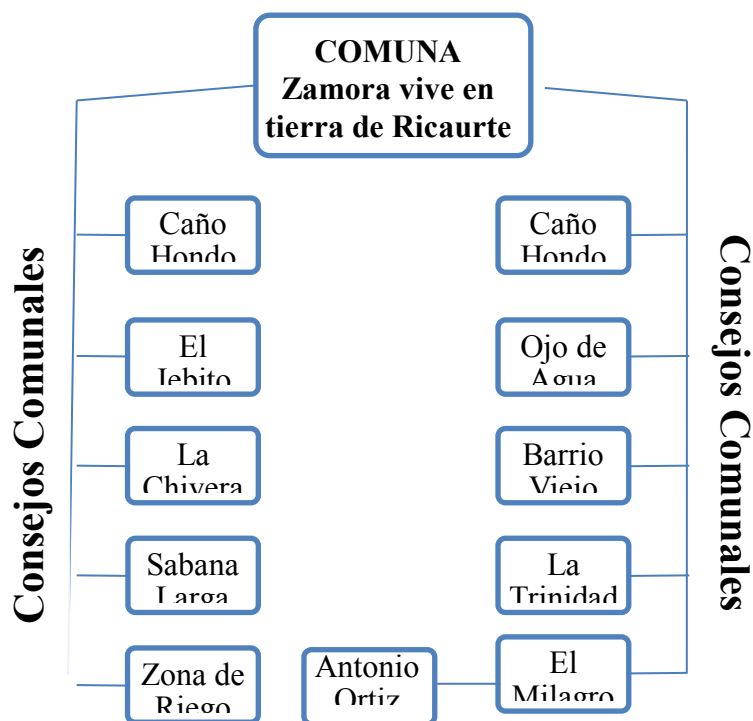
COMUNA
Zamora vive en tierra de Ricaurte

Consejos Comunales

Caño Hondo

El Jebito

La Chivera

Sabana Larga

Zona de Riego

Antonio Ortiz

Caño Hondo

Ojo de Agua

Barrio Viejo

La Trinidad

El Milagro

Consejos Comunales